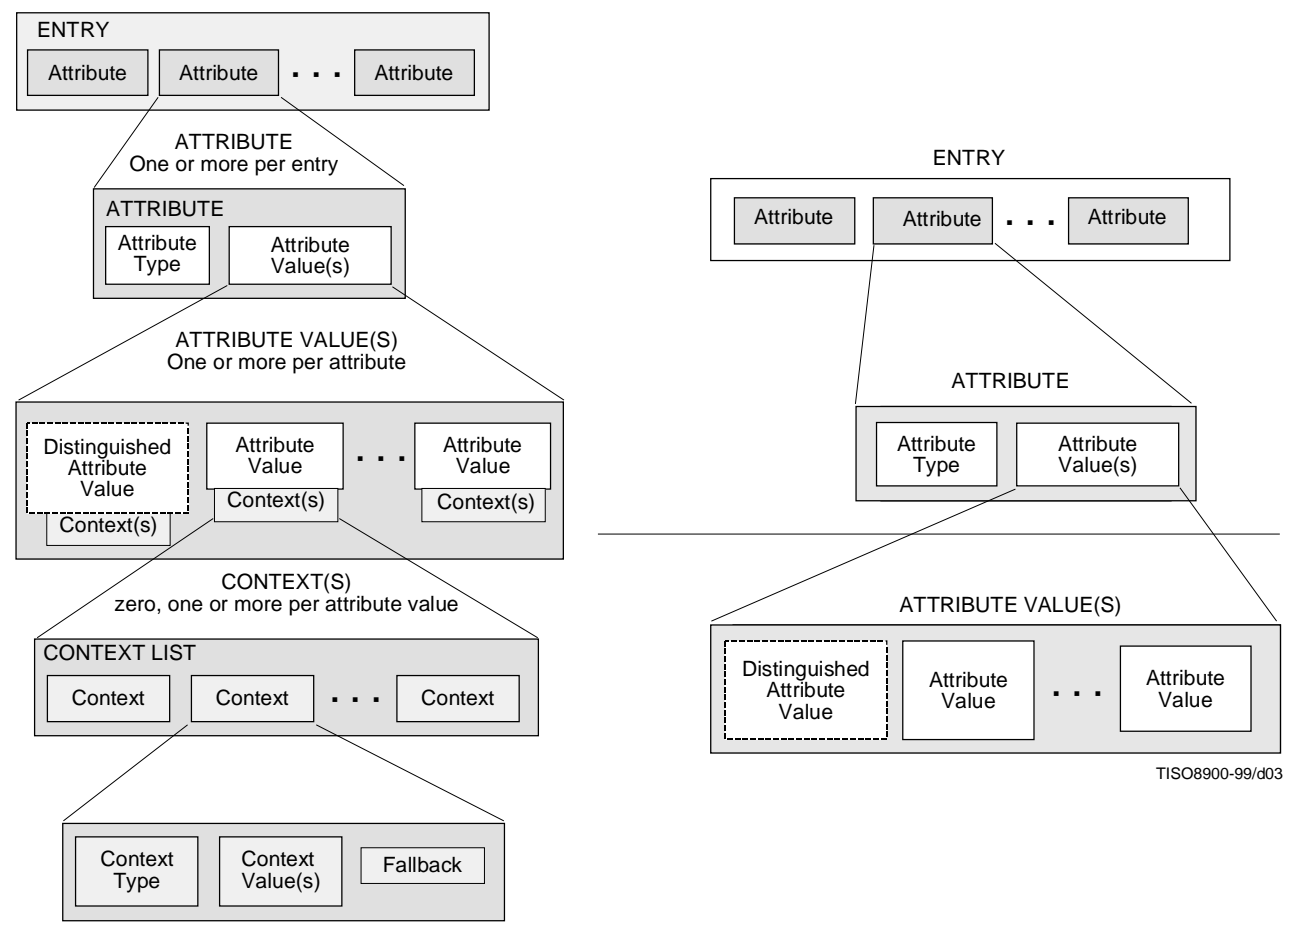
ENTRY

Attribute Attribute . . . Attribute

ATTRIBUTE
One or more per entry

ATTRIBUTE

Attribute Type

Attribute Value(s)

ATTRIBUTE VALUE(S)
One or more per attribute

Distinguished Attribute Value

Context(s)

Attribute Value

Context(s)

. . .

Attribute Value

Context(s)

CONTEXT(S)
zero, one or more per attribute value

CONTEXT LIST

Context Context . . . Context

Context Type

Context Value(s)

Fallback

ENTRY

Attribute Attribute . . . Attribute

ATTRIBUTE

Attribute Type

Attribute Value(s)

ATTRIBUTE VALUE(S)

Distinguished Attribute Value

Attribute Value

. . .

Attribute Value

TISO8900-99/d03